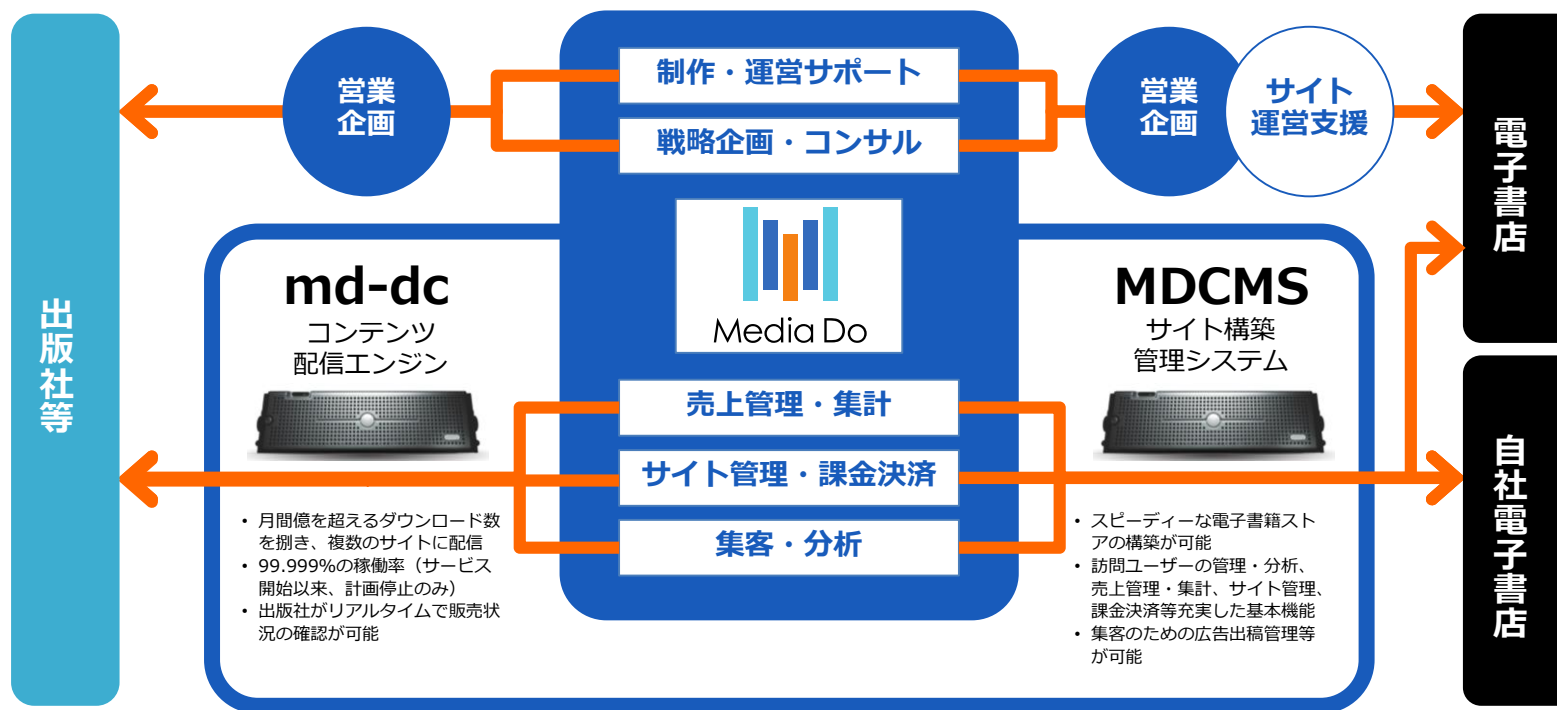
出版社等

営業
企画

制作・運営サポート

戦略企画・コンサル

営業
企画

サイト
運営支援

電子書店

md-dc
コンテンツ
配信エンジン

Media Do

MDCMS
サイト構築
管理システム

売上管理・集計

サイト管理・課金決済

集客・分析

自社電子書店

• 月間億を超えるダウンロード数を捌き、複数のサイトに配信
• 99.999%の稼働率（サービス開始以来、計画停止のみ）
• 出版社がリアルタイムで販売状況の確認が可能

• スピーディーな電子書籍ストアの構築が可能
• 訪問ユーザーの管理・分析、売上管理・集計、サイト管理、課金決済等充実した基本機能
• 集客のための広告出稿管理等が可能